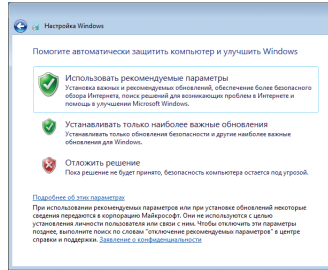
Настройка Windows

Помогите автоматически защитить компьютер и улучшить Windows

Использовать рекомендуемые параметры
Установка важных и рекомендуемых обновлений, обеспечение более безопасного обзора Интернета, поиск решений для возникающих проблем в Интернете и помощь в улучшении Microsoft Windows.

Устанавливать только наиболее важные обновления
Устанавливать только обновления безопасности и другие наиболее важные обновления для Windows.

Отложить решение
Пока решение не будет принято, безопасность компьютера остается под угрозой.

Подробнее об этих параметрах
При использовании рекомендуемых параметров или при установке обновлений некоторые сведения передаются в корпорацию Майкрософт. Они не используются с целью установления личности пользователя или связи с ним. Чтобы отключить эти параметры позднее, выполните поиск по словам "отключение рекомендуемых параметров" в центре справки и поддержки. Заявление о конфиденциальности